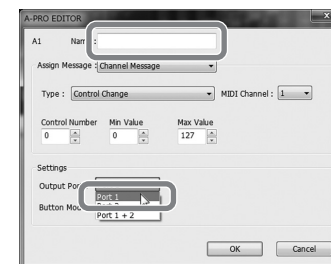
A-PRO EDITOR
A1 Nam :
Assign Message : Channel Message
Type : Control Change
MIDI Channel : 1
Control Number
Min Value
Max Value
0
0
127
Settings
Output Por
Button Mo
Port 1
Port 2
Port 1 + 2
OK
Cancel